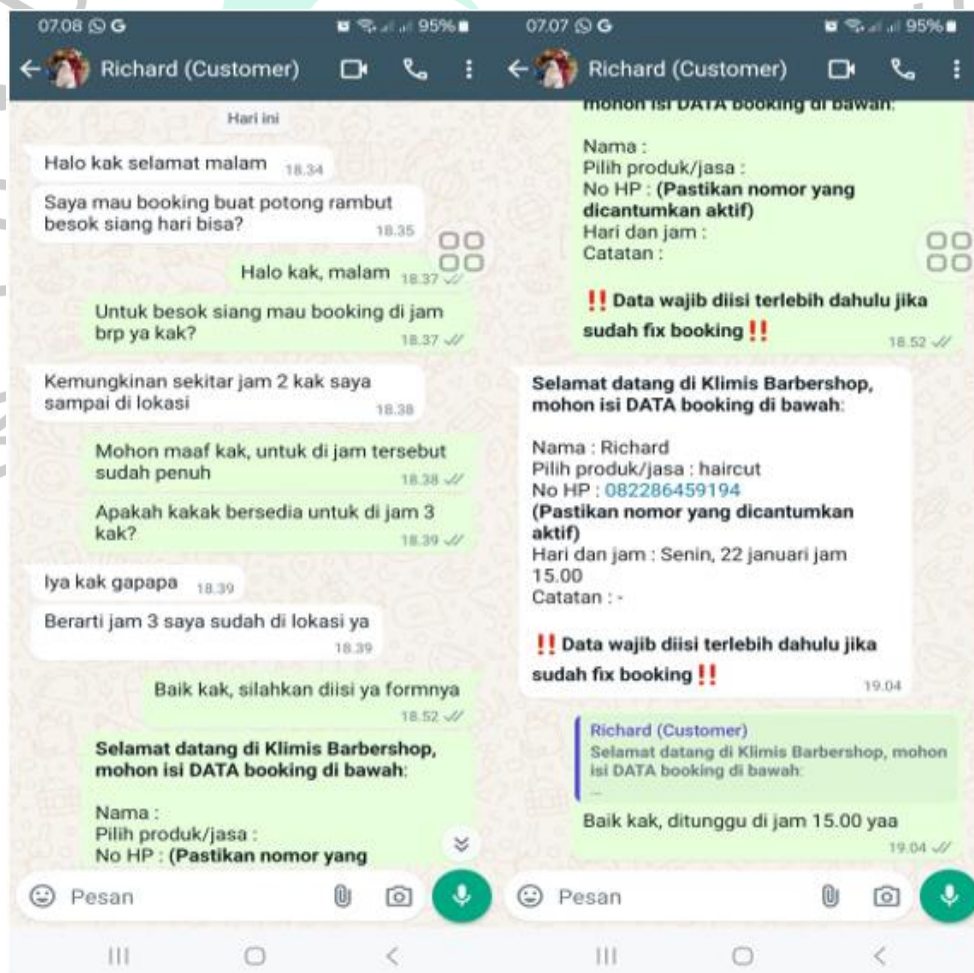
07.08 G

95%

Richard (Customer)

Hari ini

Halo kak selamat malam 18.34

Saya mau booking buat potong rambut besok siang hari bisa? 18.35

Halo kak, malam 18.37

Untuk besok siang mau booking di jam brp ya kak? 18.37

Kemungkinan sekitar jam 2 kak saya sampai di lokasi 18.38

Mohon maaf kak, untuk di jam tersebut sudah penuh 18.38

Apakah kakak bersedia untuk di jam 3 kak? 18.39

Iya kak gapapa 18.39

Berarti jam 3 saya sudah di lokasi ya 18.39

Baik kak, silahkan diisi ya formnya 18.52

**Selamat datang di Klimis Barbershop, mohon isi DATA booking di bawah**:

Nama :
Pilih produk/jasa :
No HP : **(Pastikan nomor yang**

Pesan

07.07 G

95%

Richard (Customer)

**mohon isi DATA booking di bawah**:

Nama :
Pilih produk/jasa :
No HP : **(Pastikan nomor yang dicantumkan aktif)**
Hari dan jam :
Catatan :

‼️ **Data wajib diisi terlebih dahulu jika sudah fix booking** ‼️ 18.52

**Selamat datang di Klimis Barbershop, mohon isi DATA booking di bawah**:

Nama : Richard
Pilih produk/jasa : haircut
No HP : 082286459194
**(Pastikan nomor yang dicantumkan aktif)**
Hari dan jam : Senin, 22 januari jam 15.00
Catatan : -

‼️ **Data wajib diisi terlebih dahulu jika sudah fix booking** ‼️ 19.04

Richard (Customer)
Selamat datang di Klimis Barbershop, mohon isi DATA booking di bawah:
...

Baik kak, ditunggu di jam 15.00 yaa 19.04

Pesan